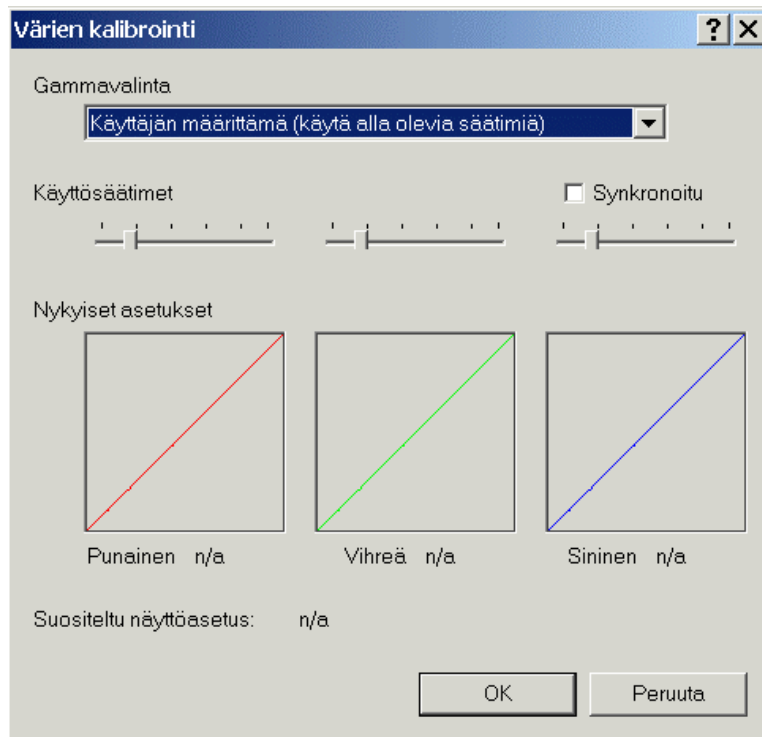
Värien kalibrointi

?

Gammavalinta

Käyttäjän määrittämä (käytä alla olevia säätimiä)

Käyttösäätimet

Synkronoitu

Nykyiset asetukset

Punainen n/a

Vihreä n/a

Sininen n/a

Suositeltu näyttöasetus: n/a

OK

Peruuta